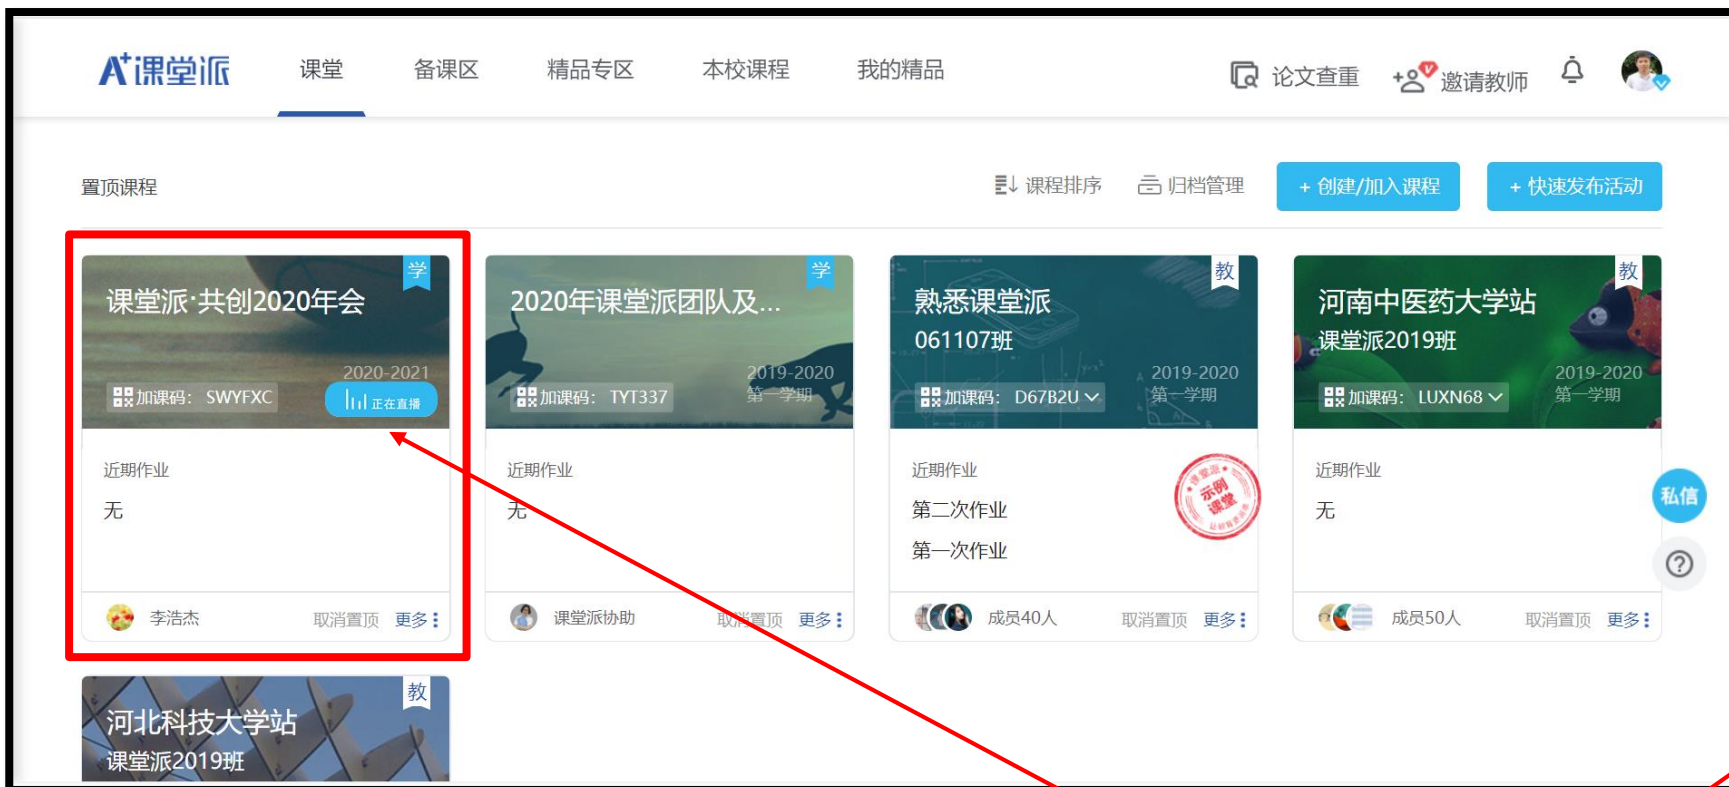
A⁺课堂派　课堂　备课区　精品专区　本校课程　我的精品　论文查重　邀请教师

置顶课程　课程排序　归档管理　+ 创建/加入课程　+ 快速发布活动

学
课堂派·共创2020年会
2020-2021
加课码：SWYFXC　正在直播
近期作业
无
李浩杰　取消置顶　更多

学
2020年课堂派团队及...
2019-2020
第一学期
加课码：TYT337
近期作业
无
课堂派协助　取消置顶　更多

教
熟悉课堂派
061107班
2019-2020
第一学期
加课码：D67B2U
近期作业
第二次作业
第一次作业
示例课堂
成员40人　取消置顶　更多

教
河南中医药大学站
课堂派2019班
2019-2020
第一学期
加课码：LUXN68
近期作业
无
成员50人　取消置顶　更多

私信
?

教
河北科技大学站
课堂派2019班